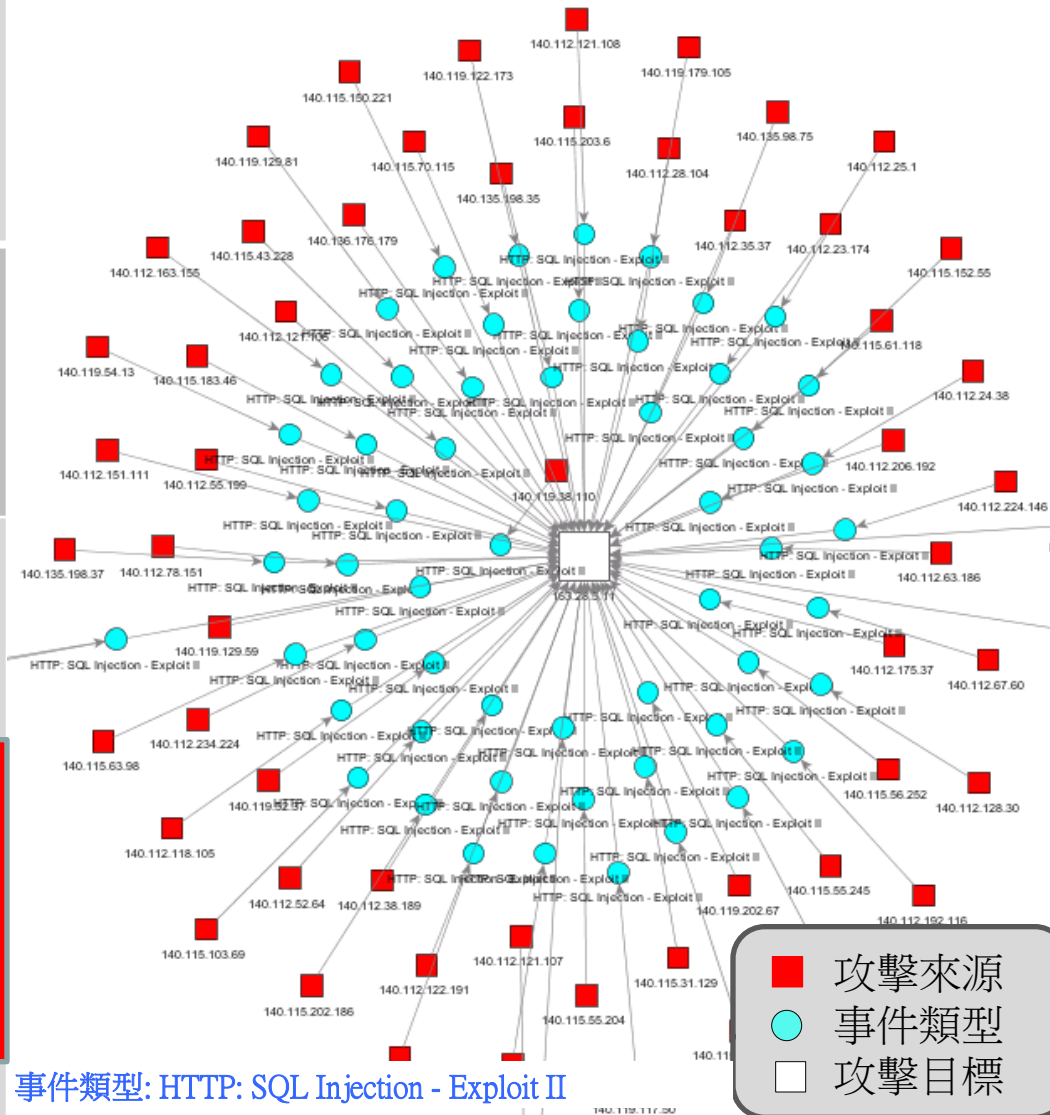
140.112.121.108
140.119.122.173
140.119.179.105
140.115.150.221
140.115.203.6
140.135.98.75
140.119.129.81
140.115.70.115
140.112.28.104
140.112.25.1
140.135.198.35
140.136.176.179
140.112.35.37
140.112.23.174
140.112.163.155
140.115.43.228
140.115.152.55
140.112.121.105
140.115.61.118
140.119.54.13
140.115.183.46
140.112.24.38
140.112.206.192
140.112.151.111
140.112.55.199
140.119.38.110
140.112.224.146
140.135.198.37
140.112.78.151
163.28.5.11
140.112.63.186
140.119.129.59
140.112.175.37
140.112.67.60
140.112.234.224
140.115.63.98
140.119.52.57
140.115.56.252
140.112.128.30
140.112.118.105
140.115.55.245
140.112.52.64
140.112.38.189
140.119.202.67
140.112.192.116
140.115.103.69
140.112.121.107
140.112.122.191
140.115.31.129
140.115.202.186
140.115.55.204
140.11
140.119.117.50
HTTP: SQL Injection - Exploit II
攻擊來源
事件類型
攻擊目標
事件類型: HTTP: SQL Injection - Exploit II